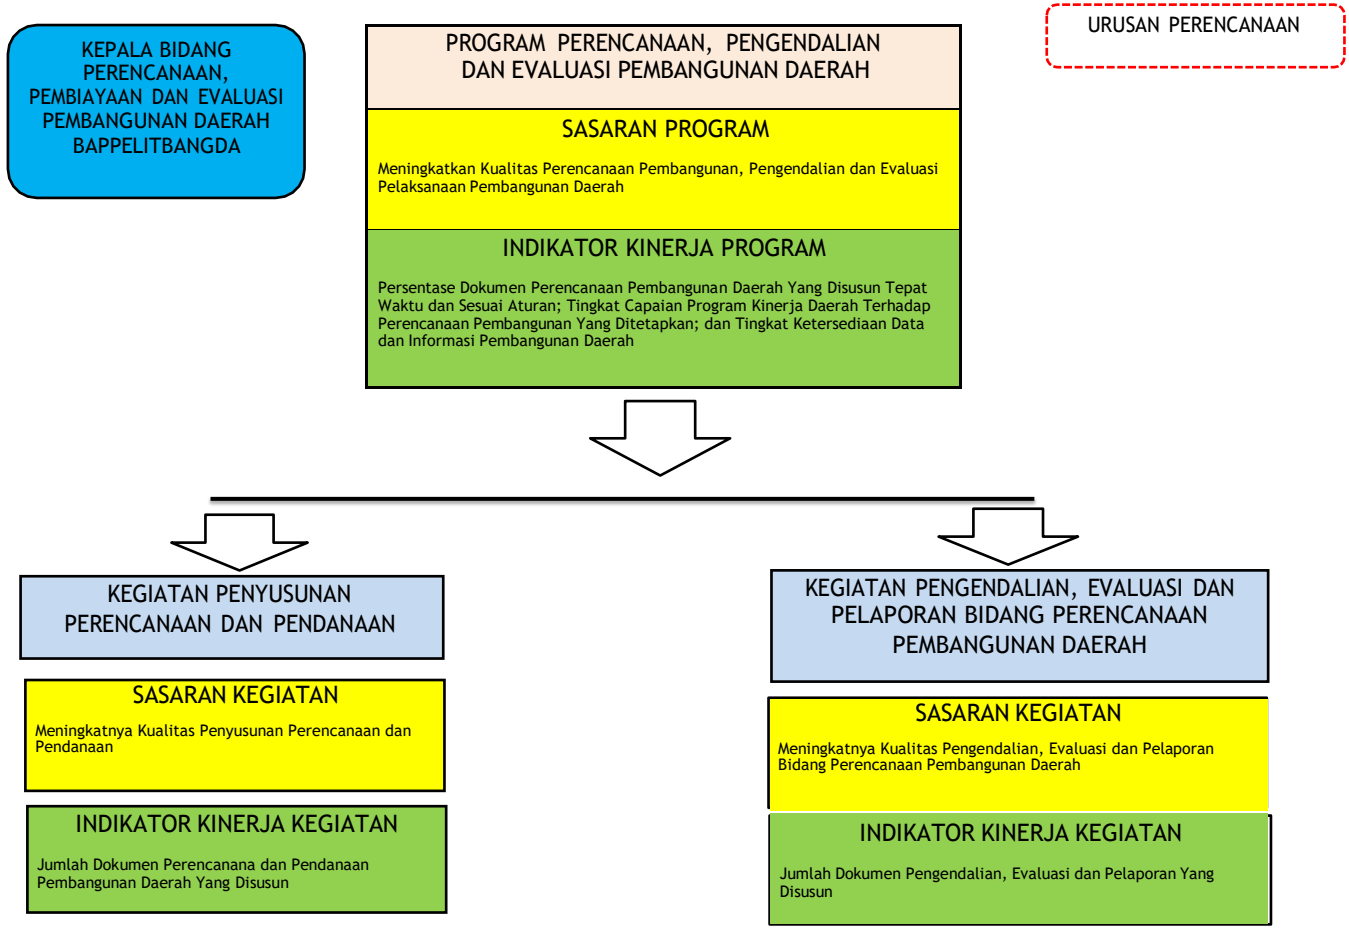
KEPALA BIDANG PERENCANAAN, PEMBIAYAAN DAN EVALUASI PEMBANGUNAN DAERAH BAPPELITBANGDA

PROGRAM PERENCANAAN, PENGENDALIAN DAN EVALUASI PEMBANGUNAN DAERAH

URUSAN PERENCANAAN

SASARAN PROGRAM

Meningkatkan Kualitas Perencanaan Pembangunan, Pengendalian dan Evaluasi Pelaksanaan Pembangunan Daerah

INDIKATOR KINERJA PROGRAM

Persentase Dokumen Perencanaan Pembangunan Daerah Yang Disusun Tepat Waktu dan Sesuai Aturan; Tingkat Capaian Program Kinerja Daerah Terhadap Perencanaan Pembangunan Yang Ditetapkan; dan Tingkat Ketersediaan Data dan Informasi Pembangunan Daerah

KEGIATAN PENYUSUNAN PERENCANAAN DAN PENDANAAN

SASARAN KEGIATAN

Meningkatnya Kualitas Penyusunan Perencanaan dan Pendanaan

INDIKATOR KINERJA KEGIATAN

Jumlah Dokumen Perencanana dan Pendanaan Pembangunan Daerah Yang Disusun

KEGIATAN PENGENDALIAN, EVALUASI DAN PELAPORAN BIDANG PERENCANAAN PEMBANGUNAN DAERAH

SASARAN KEGIATAN

Meningkatnya Kualitas Pengendalian, Evaluasi dan Pelaporan Bidang Perencanaan Pembangunan Daerah

INDIKATOR KINERJA KEGIATAN

Jumlah Dokumen Pengendalian, Evaluasi dan Pelaporan Yang Disusun